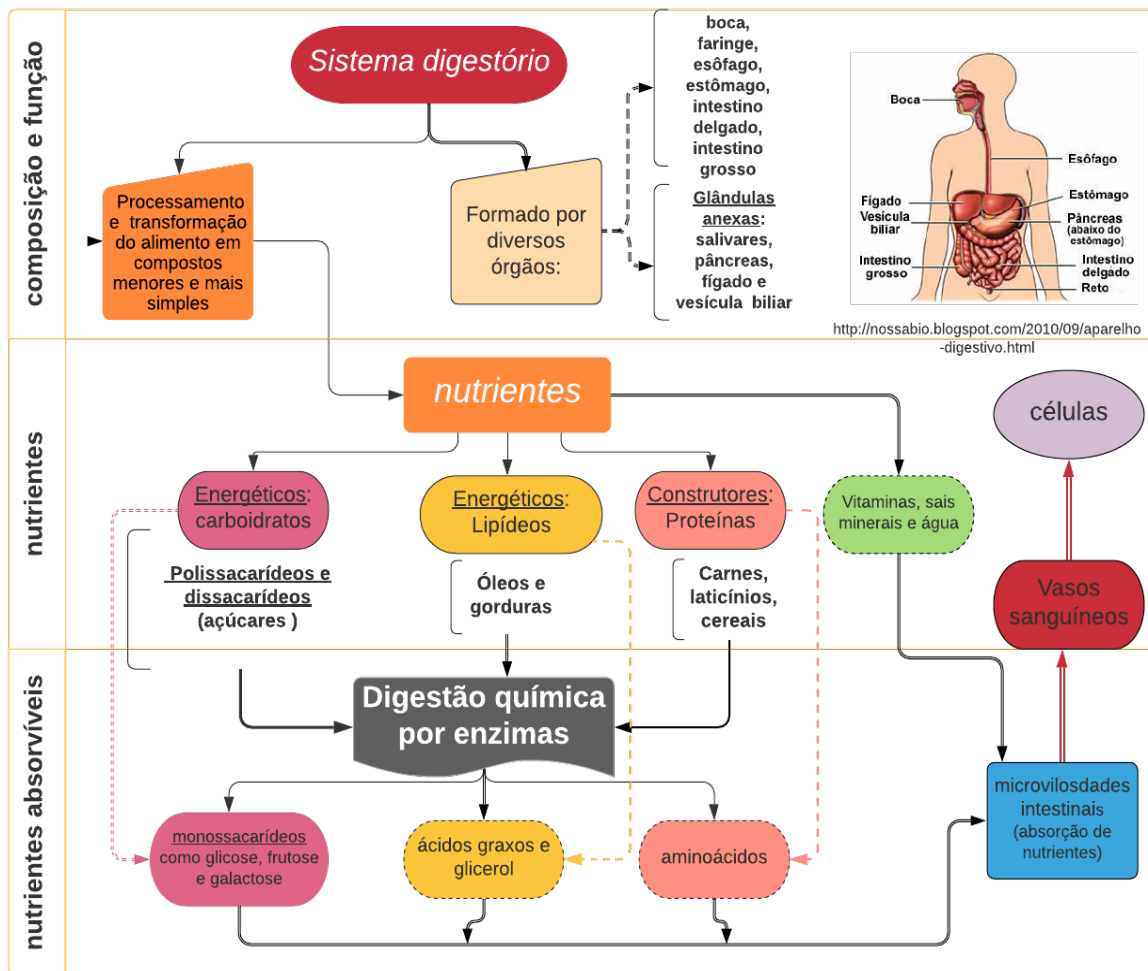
composição e função

Sistema digestório

Processamento e transformação do alimento em compostos menores e mais simples

Formado por diversos órgãos:

boca, faringe, esôfago, estômago, intestino delgado, intestino grosso

Glândulas anexas: salivares, pâncreas, fígado e vesícula biliar

Boca
Esôfago
Fígado
Estômago
Vesícula biliar
Pâncreas (abaixo do estômago)
Intestino grosso
Intestino delgado
Reto

http://nossabio.blogspot.com/2010/09/aparelho-digestivo.html

nutrientes

nutrientes

células

Energéticos: carboidratos

Energéticos: Lipídeos

Construtores: Proteínas

Vitaminas, sais minerais e água

Polissacarídeos e dissacarídeos (açúcares )

Óleos e gorduras

Carnes, laticínios, cereais

Vasos sanguíneos

nutrientes absorvíveis

Digestão química por enzimas

microvilosdades intestinais (absorção de nutrientes)

monossacarídeos como glicose, frutose e galactose

ácidos graxos e glicerol

aminoácidos